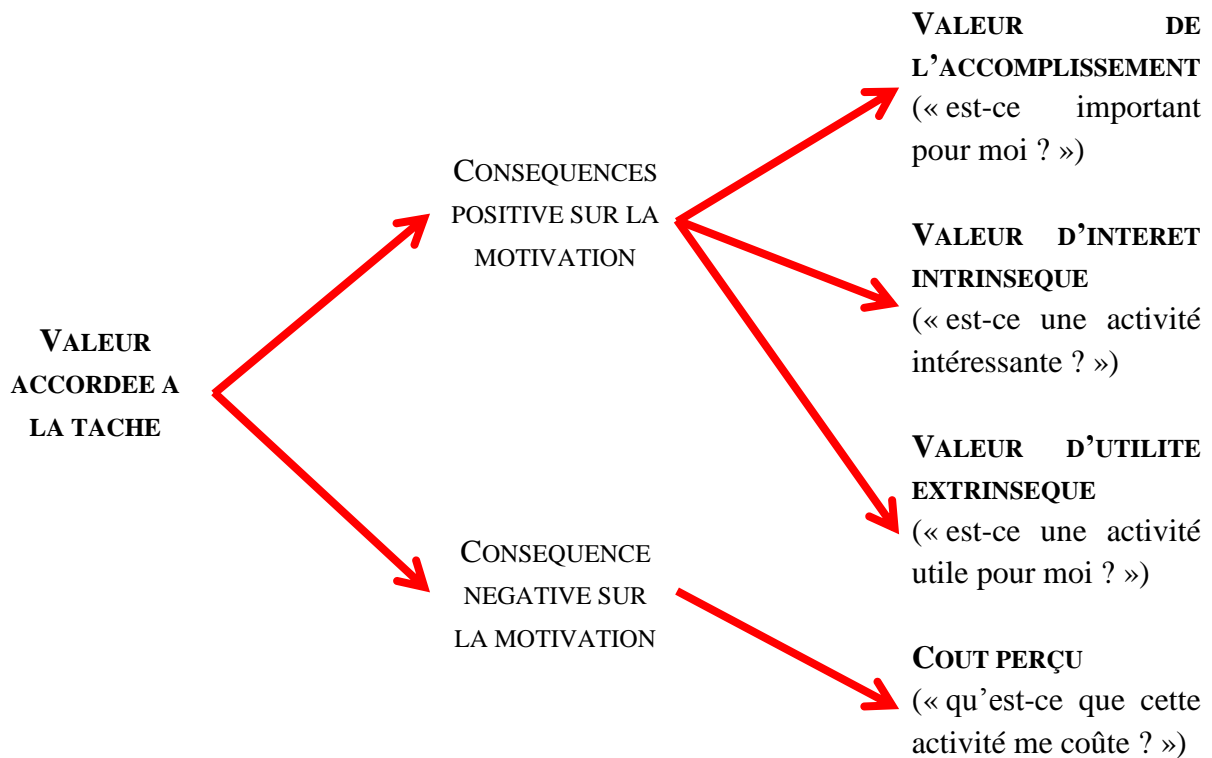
VALEUR ACCORDEE A LA TACHE

CONSEQUENCES POSITIVE SUR LA MOTIVATION

CONSEQUENCE NEGATIVE SUR LA MOTIVATION

VALEUR DE L'ACCOMPLISSEMENT
(« est-ce important pour moi ? »)

VALEUR D'INTERET INTRINSEQUE
(« est-ce une activité intéressante ? »)

VALEUR D'UTILITE EXTRINSEQUE
(« est-ce une activité utile pour moi ? »)

COUT PERÇU
(« qu'est-ce que cette activité me coûte ? »)